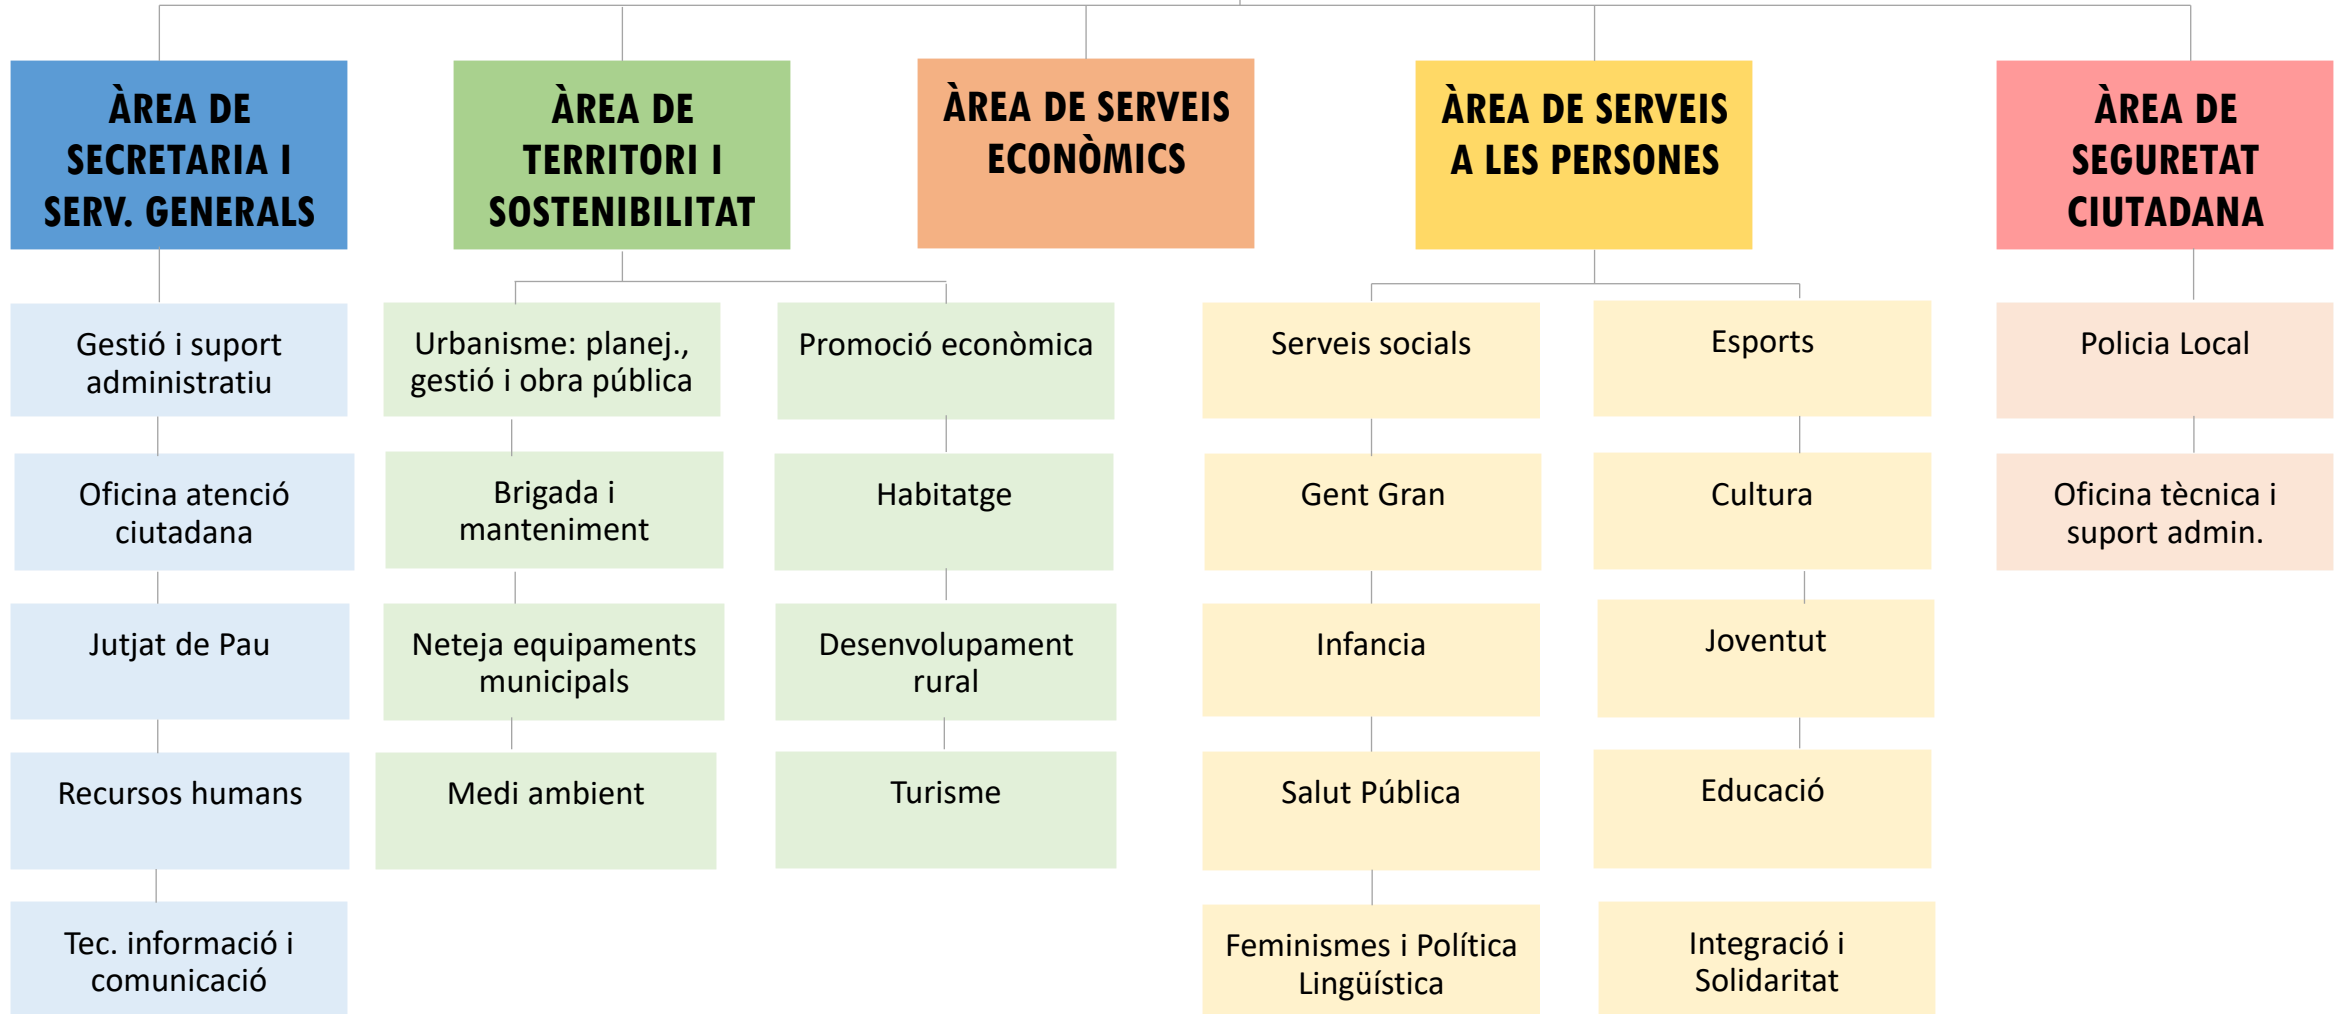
ÀREA DE SECRETARIA I SERV. GENERALS

Gestió i suport administratiu

Oficina atenció ciutadana

Jutjat de Pau

Recursos humans

Tec. informació i comunicació

ÀREA DE TERRITORI I SOSTENIBILITAT

Urbanisme: planej., gestió i obra pública

Brigada i manteniment

Neteja equipaments municipals

Medi ambient

Promoció econòmica

Habitatge

Desenvolupament rural

Turisme

ÀREA DE SERVEIS ECONÒMICS

ÀREA DE SERVEIS A LES PERSONES

Serveis socials

Gent Gran

Infancia

Salut Pública

Feminismes i Política Lingüística

Esports

Cultura

Joventut

Educació

Integració i Solidaritat

ÀREA DE SEGURETAT CIUTADANA

Policia Local

Oficina tècnica i suport admin.